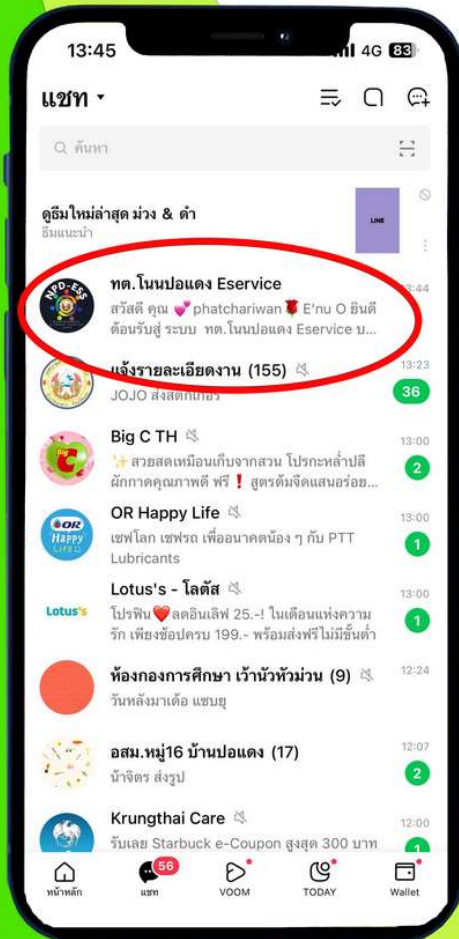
13:45 4G 83

แชท ▾

ค้นหา

ดูธีมใหม่ล่าสุด ม่วง & ดำ
ธีมแนะนำ

LINE

NPD-ESS

ทต.โนนปอแดง Eservice
สวัสดี คุณ 💕phatchariwan🌹 E'nu O ยินดีต้อนรับสู่ ระบบ ทต.โนนปอแดง Eservice บ...
13:44

แจ้งรายละเอียดงาน (155)
JOJO ส่งสติกเกอร์
13:23
36

Big C TH
✨สวยสดเหมือนเก็บจากสวน โปรกะหล่ำปลี ผักกาดคุณภาพดี ฟรี ❗ สูตรต้มจืดแสนอร่อย...
13:00
2

OR Happy Life
เชฟโลก เชฟรถ เพื่ออนาคตน้อง ๆ กับ PTT Lubricants
13:00
1

Lotus's - โลตัส
โปรฟิน❤️ลดอินเลิฟ 25.-! ในเดือนแห่งความรัก เพียงช้อปครบ 199.- พร้อมส่งฟรีไม่มีขั้นต่ำ
13:00
1

ห้องกองการศึกษา เว้านัวหัวม่วน (9)
วันหลังมาเด้อ แซบยู
12:24

อสม.หมู่16 บ้านปอแดง (17)
น้าจิตร ส่งรูป
12:07
2

Krungthai Care
รับเลย Starbuck e-Coupon สูงสุด 300 บาท
12:00
1

หน้าหลัก
56
แชท
VOOM
TODAY
Wallet